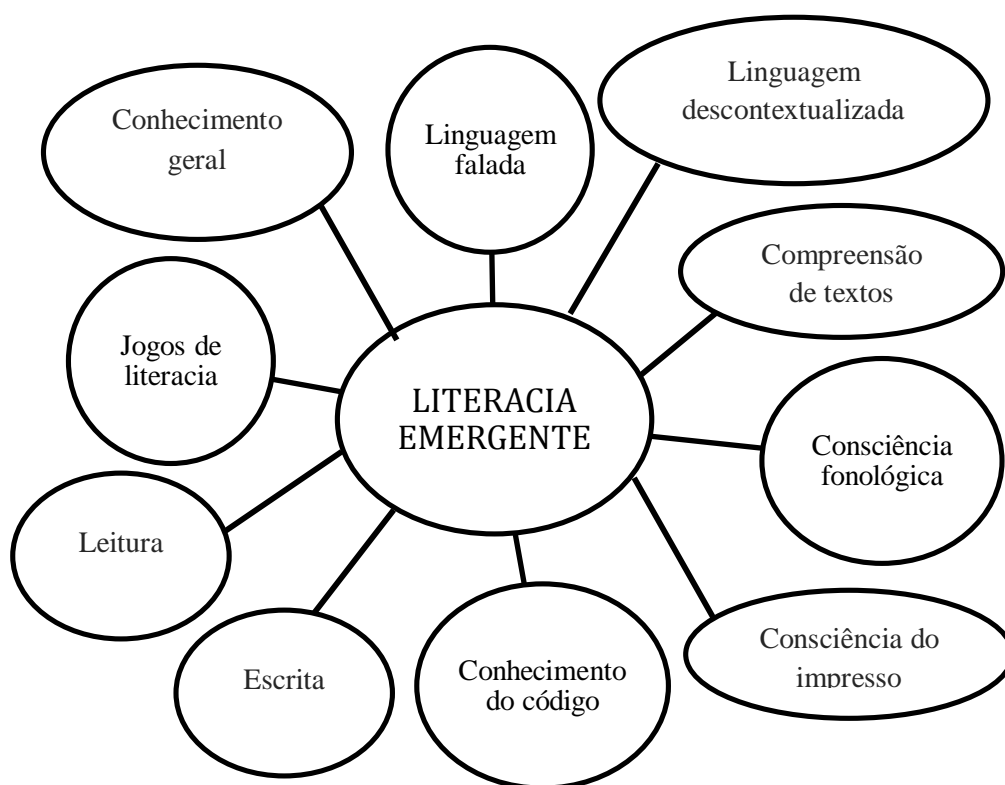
LITERACIA EMERGENTE

Conhecimento geral

Linguagem falada

Linguagem descontextualizada

Compreensão de textos

Consciência fonológica

Consciência do impresso

Conhecimento do código

Escrita

Leitura

Jogos de literacia